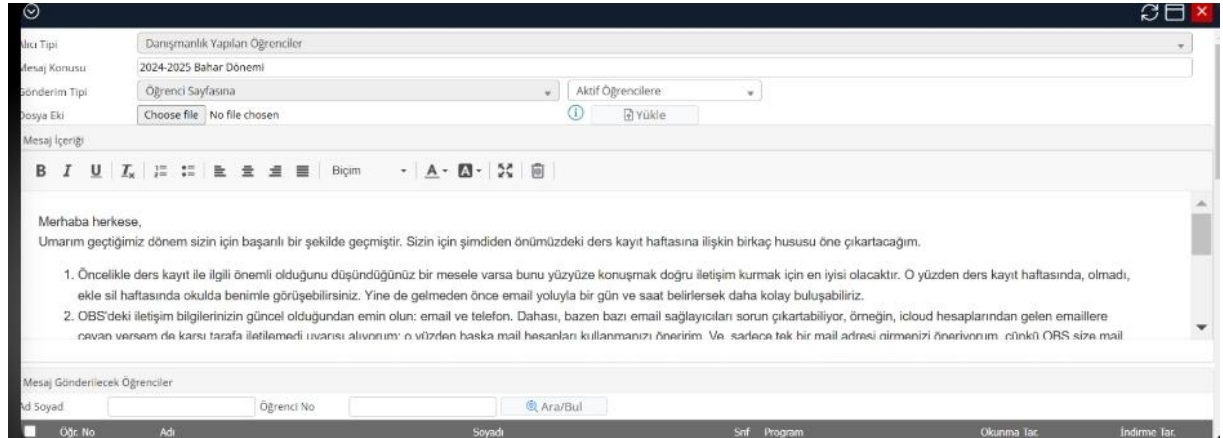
Alıcı Tipi
Danışmanlık Yapılan Öğrenciler
Mesaj Konusu
2024-2025 Bahar Dönemi
Gönderim Tipi
Öğrenci Sayfasına
Aktif Öğrencilere
Dosya Eki
Choose file No file chosen
Yükle
Mesaj İçeriği
B I U $I_x$ Biçim A

Merhaba herkese,
Umarım geçtiğimiz dönem sizin için başarılı bir şekilde geçmiştir. Sizin için şimdiden önümüzdeki ders kayıt haftasına ilişkin birkaç hususu öne çıkartacağım.

1. Öncelikle ders kayıt ile ilgili önemli olduğunu düşündüğünüz bir mesele varsa bunu yüzyüze konuşmak doğru iletişim kurmak için en iyisi olacaktır. O yüzden ders kayıt haftasında, olmadı, ekle sil haftasında okulda benimle görüşebilirsiniz. Yine de gelmeden önce email yoluyla bir gün ve saat belirlersek daha kolay buluşabiliriz.
2. OBS'deki iletişim bilgilerinizin güncel olduğundan emin olun: email ve telefon. Dahası, bazen bazı email sağlayıcıları sorun çıkartabiliyor, örneğin, icloud hesaplarından gelen emaillere cevap versem de karşı tarafa iletilemedi uyarısı alıyorum; o yüzden başka mail hesapları kullanmanızı öneririm. Ve, sadece tek bir mail adresi girmenizi öneriyorum, çünkü OBS size mail

Mesaj Gönderilecek Öğrenciler
Ad Soyad
Öğrenci No
Ara/Bul
Öğr. No
Adı
Soyadı
Snf
Program
Okunma Tar.
İndirme Tar.